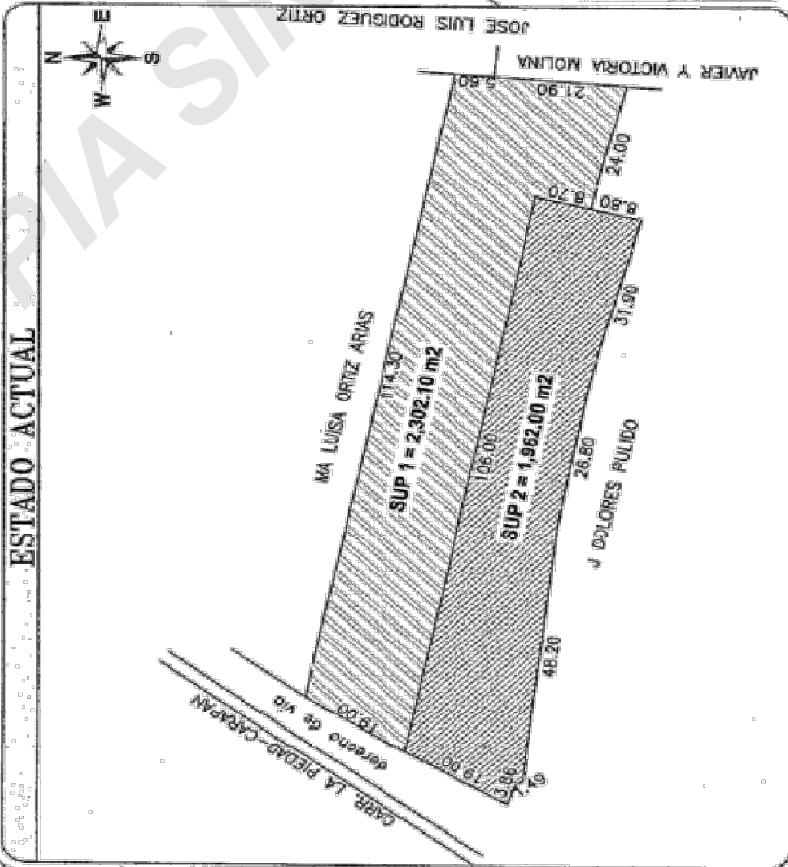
ESTADO ACTUAL

N
E
S
W

JOSE LUIS RODIGUEZ ORTIZ

JAVIER Y VICTORIA MOLINA

5.80
21.90
24.00
8.70
8.80

MA LUISA ORTIZ ARIAS

114.30

SUP 1 = 2,302.10 m2

106.00

SUP 2 = 1,962.00 m2

31.90

26.50

J DOLORES PULIDO

48.20

18.00

19.60

1.95

1.40

derecho de via

CARR. LA PIEDAD-CARAPAN